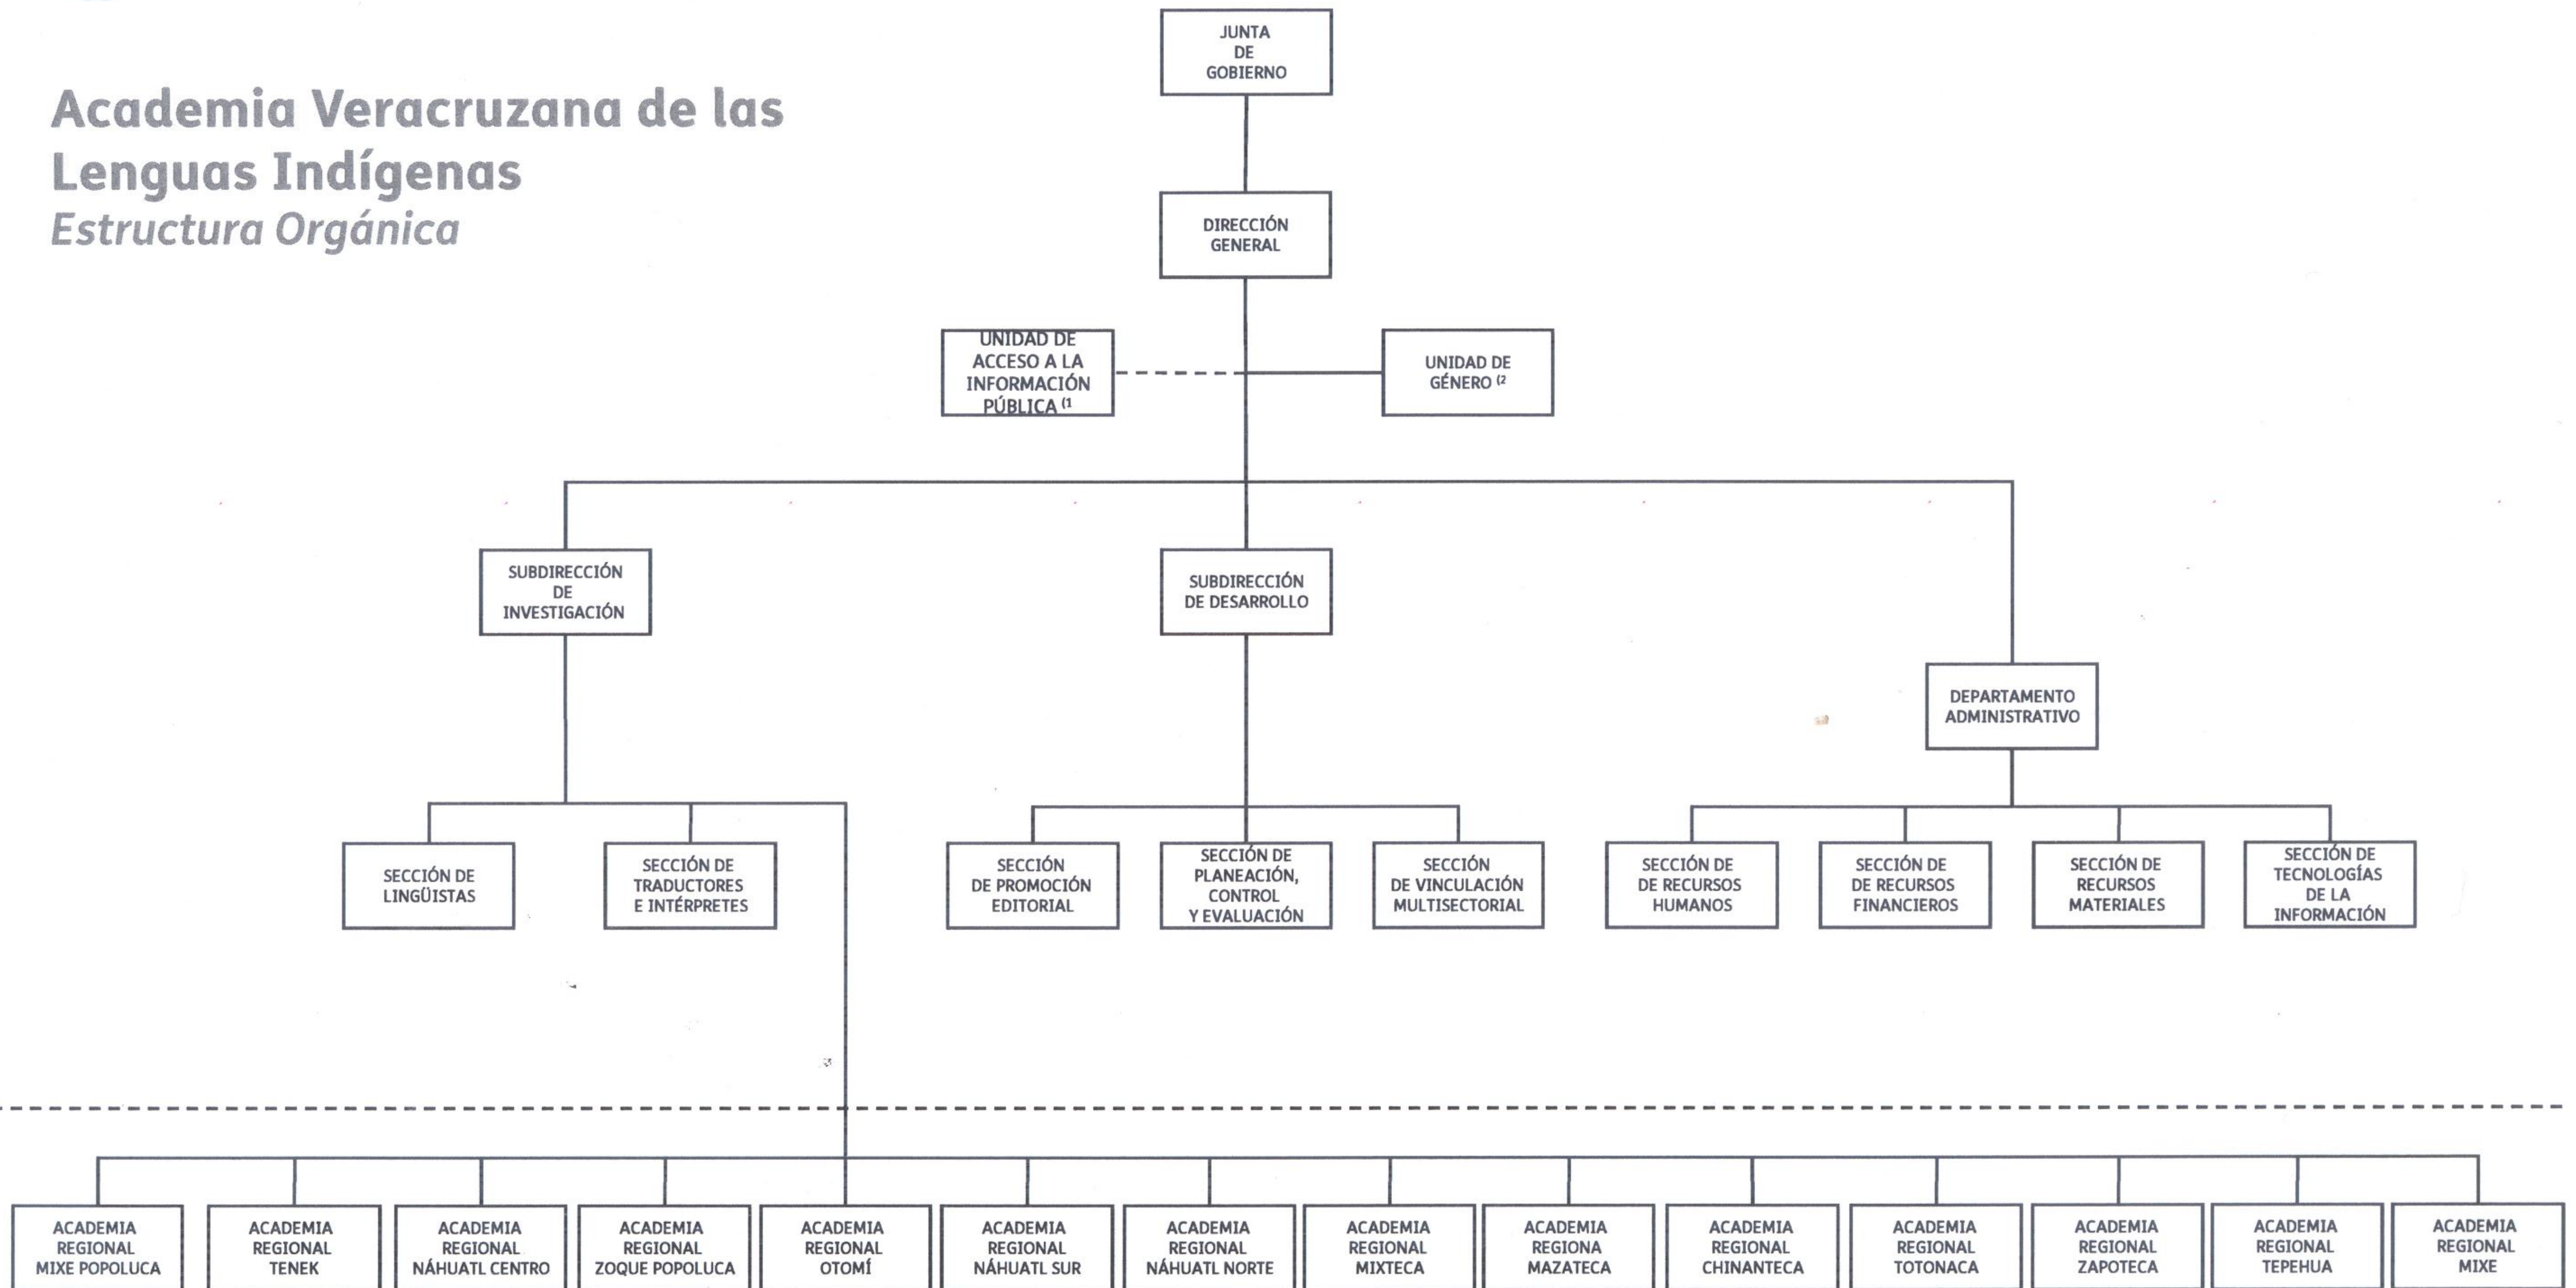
Academia Veracruzana de las Lenguas Indígenas
Estructura Orgánica

JUNTA DE GOBIERNO

DIRECCIÓN GENERAL

UNIDAD DE ACCESO A LA INFORMACIÓN PÚBLICA (1

UNIDAD DE GÉNERO (2

SUBDIRECCIÓN DE INVESTIGACIÓN

SUBDIRECCIÓN DE DESARROLLO

DEPARTAMENTO ADMINISTRATIVO

SECCIÓN DE LINGÜISTAS

SECCIÓN DE TRADUCTORES E INTÉRPRETES

SECCIÓN DE PROMOCIÓN EDITORIAL

SECCIÓN DE PLANEACIÓN, CONTROL Y EVALUACIÓN

SECCIÓN DE VINCULACIÓN MULTISECTORIAL

SECCIÓN DE DE RECURSOS HUMANOS

SECCIÓN DE DE RECURSOS FINANCIEROS

SECCIÓN DE RECURSOS MATERIALES

SECCIÓN DE TECNOLOGÍAS DE LA INFORMACIÓN

ACADEMIA REGIONAL MIXE POPOLUCA

ACADEMIA REGIONAL TENEK

ACADEMIA REGIONAL NÁHUATL CENTRO

ACADEMIA REGIONAL ZOQUE POPOLUCA

ACADEMIA REGIONAL OTOMÍ

ACADEMIA REGIONAL NÁHUATL SUR

ACADEMIA REGIONAL NÁHUATL NORTE

ACADEMIA REGIONAL MIXTECA

ACADEMIA REGIONA MAZATECA

ACADEMIA REGIONAL CHINANTECA

ACADEMIA REGIONAL TOTONACA

ACADEMIA REGIONAL ZAPOTECA

ACADEMIA REGIONAL TEPEHUA

ACADEMIA REGIONAL MIXE